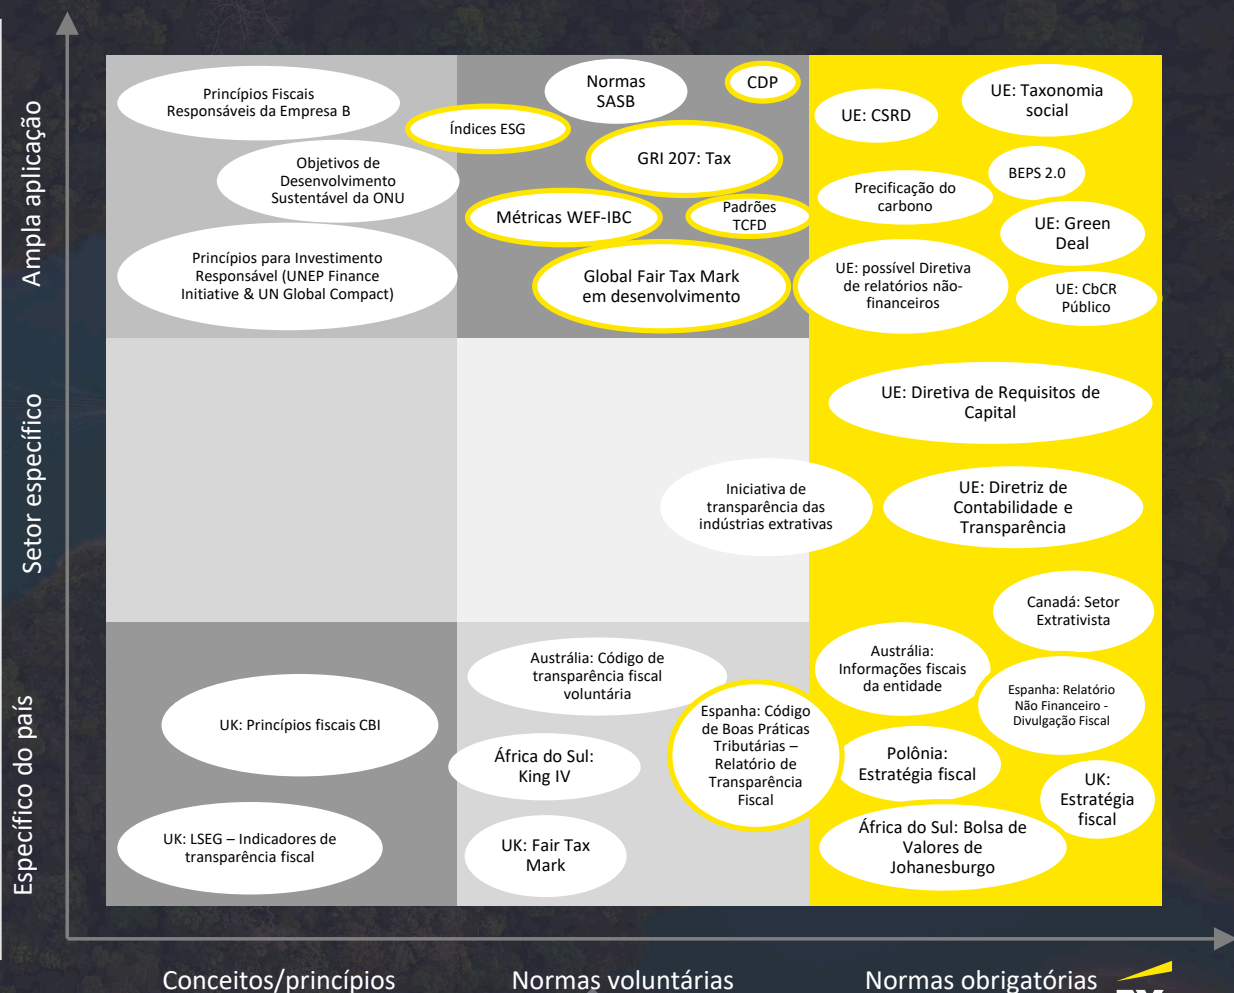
Ampla aplicação

Setor específico

Específico do país

Princípios Fiscais Responsáveis da Empresa B

Objetivos de Desenvolvimento Sustentável da ONU

Princípios para Investimento Responsável (UNEP Finance Initiative & UN Global Compact)

Normas SASB

CDP

Índices ESG

GRI 207: Tax

Métricas WEF-IBC

Padrões TCFD

Global Fair Tax Mark em desenvolvimento

UE: CSRD

UE: Taxonomia social

BEPS 2.0

Precificação do carbono

UE: Green Deal

UE: possível Diretiva de relatórios não-financeiros

UE: CbCR Público

UE: Diretiva de Requisitos de Capital

Iniciativa de transparência das indústrias extrativas

UE: Diretriz de Contabilidade e Transparência

Canadá: Setor Extrativista

Austrália: Código de transparência fiscal voluntária

Austrália: Informações fiscais da entidade

Espanha: Relatório Não Financeiro - Divulgação Fiscal

UK: Princípios fiscais CBI

Espanha: Código de Boas Práticas Tributárias – Relatório de Transparência Fiscal

África do Sul: King IV

Polônia: Estratégia fiscal

UK: Estratégia fiscal

UK: LSEG – Indicadores de transparência fiscal

UK: Fair Tax Mark

África do Sul: Bolsa de Valores de Johanesburgo

Conceitos/princípios

Normas voluntárias

Normas obrigatórias